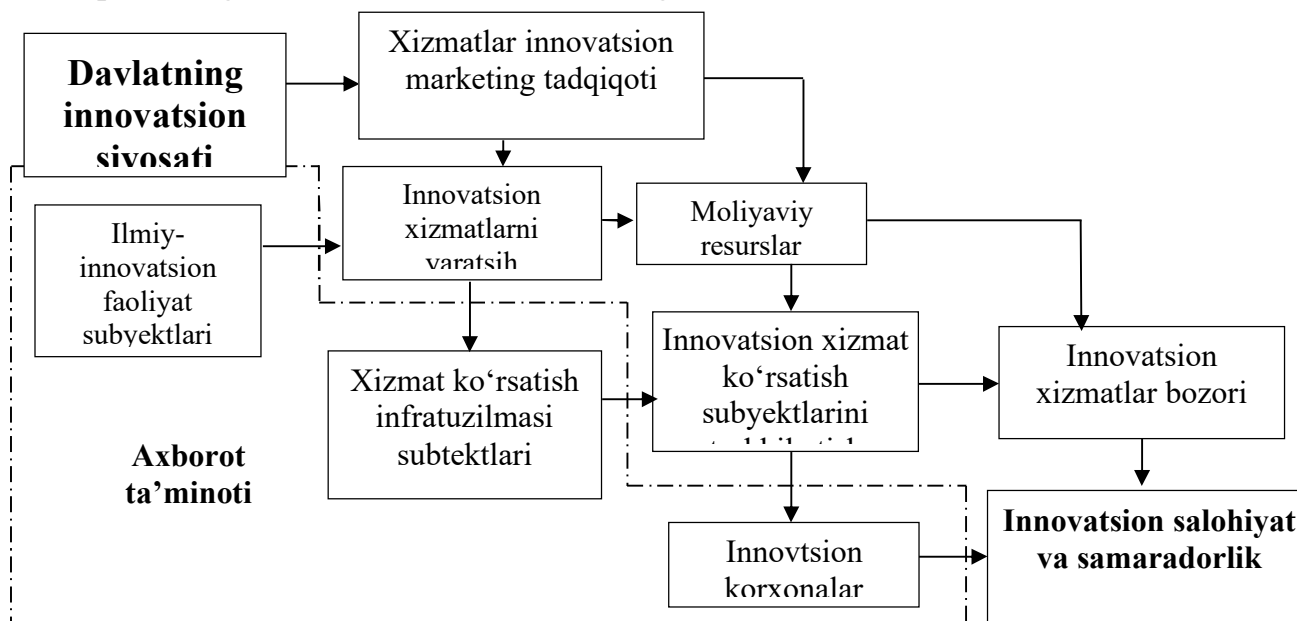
Davlatning innovatsion siyosati

Xizmatlar innovatsion marketing tadqiqoti

Innovatsion xizmatlarni yaratish

Moliyaviy resurslar

Ilmiy-innovatsion faoliyat subyektlari

Innovatsion xizmat ko‘rsatish subyektlarini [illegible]

Innovatsion xizmatlar bozori

Xizmat ko‘rsatish infratuzilmasi subtektlari

Axborot ta’minoti

Innovatsion salohiyat va samaradorlik

Innovtsion korxonalar